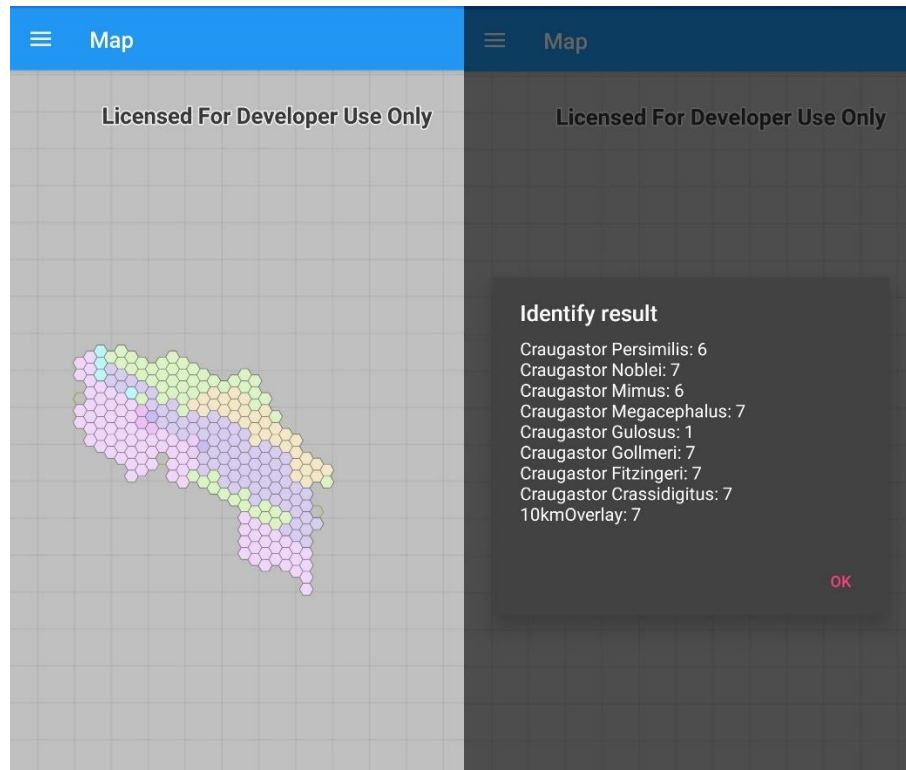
Map

Licensed For Developer Use Only

Map

Licensed For Developer Use Only

Identify result

Craugastor Persimilis: 6
Craugastor Noblei: 7
Craugastor Mimus: 6
Craugastor Megacephalus: 7
Craugastor Gulosus: 1
Craugastor Gollmeri: 7
Craugastor Fitzingeri: 7
Craugastor Crassidigitus: 7
10kmOverlay: 7

OK